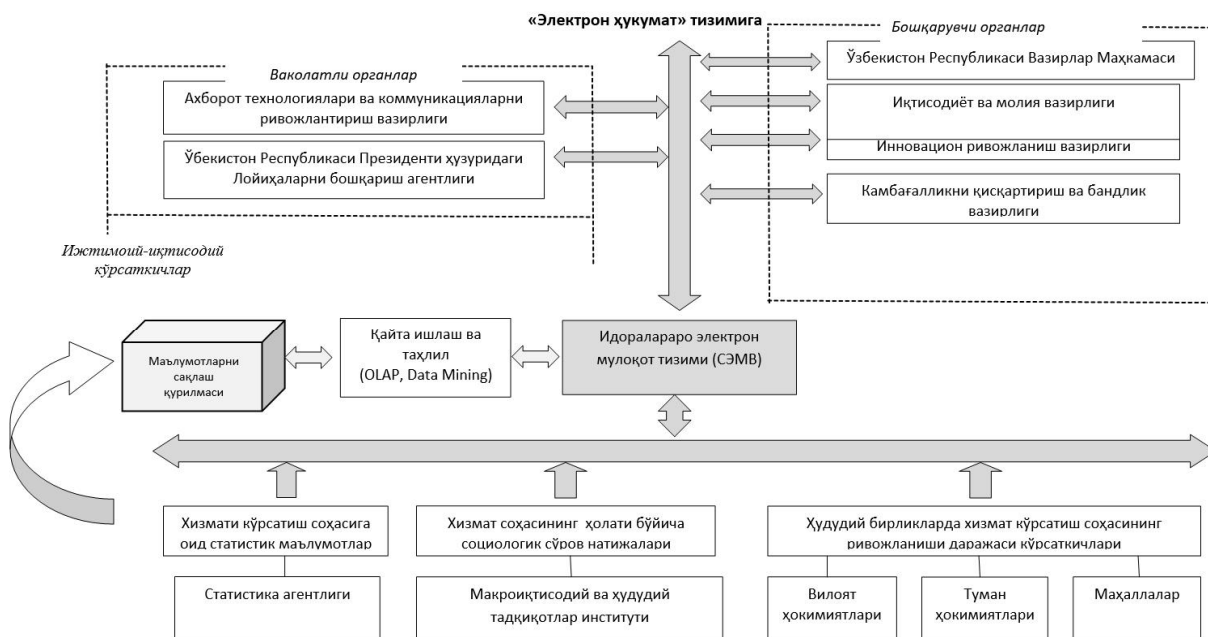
«Электрон ҳукумат» тизимига

Бошқарувчи органлар

Ўзбекистон Республикаси Вазирлар Маҳкамаси

Иқтисодиёт ва молия вазирлиги

Инновацион ривожланиш вазирлиги

Камбағалликни қисқартириш ва бандлик вазирлиги

Ваколатли органлар

Ахборот технологиялари ва коммуникацияларни ривожлантириш вазирлиги

Ўбекистон Республикаси Президенти ҳузуридаги Лойиҳаларни бошқариш агентлиги

Ижтимоий-иқтисодий кўрсаткичлар

Маълумотларни сақлаш қурилмаси

Қайта ишлаш ва таҳлил (OLAP, Data Mining)

Идоралараро электрон мулоқот тизими (СЭМВ)

Хизмати кўрсатиш соҳасига оид статистик маълумотлар

Хизмат соҳасининг ҳолати бўйича социологик сўров натижалари

Ҳудудий бирликларда хизмат кўрсатиш соҳасининг ривожланиши даражаси кўрсаткичлари

Статистика агентлиги

Макроиқтисодий ва ҳудудий тадқиқотлар институти

Вилоят ҳокимиятлари

Туман ҳокимиятлари

Маҳаллалар